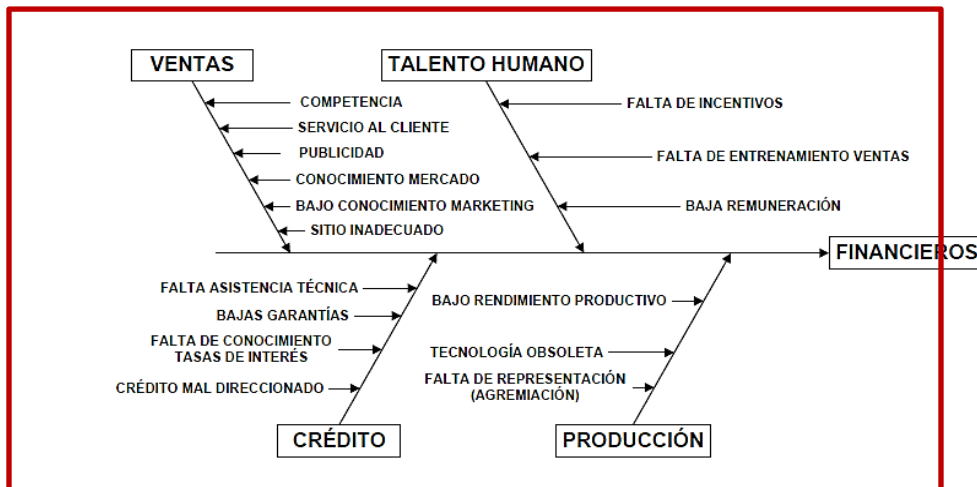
VENTAS

COMPETENCIA
SERVICIO AL CLIENTE
PUBLICIDAD
CONOCIMIENTO MERCADO
BAJO CONOCIMIENTO MARKETING
SITIO INADECUADO

TALENTO HUMANO

FALTA DE INCENTIVOS
FALTA DE ENTRENAMIENTO VENTAS
BAJA REMUNERACIÓN

FINANCIEROS

FALTA ASISTENCIA TÉCNICA
BAJAS GARANTÍAS
FALTA DE CONOCIMIENTO TASAS DE INTERÉS
CRÉDITO MAL DIRECCIONADO

CRÉDITO

BAJO RENDIMIENTO PRODUCTIVO
TECNOLOGÍA OBSOLETA
FALTA DE REPRESENTACIÓN (AGREMIACIÓN)

PRODUCCIÓN